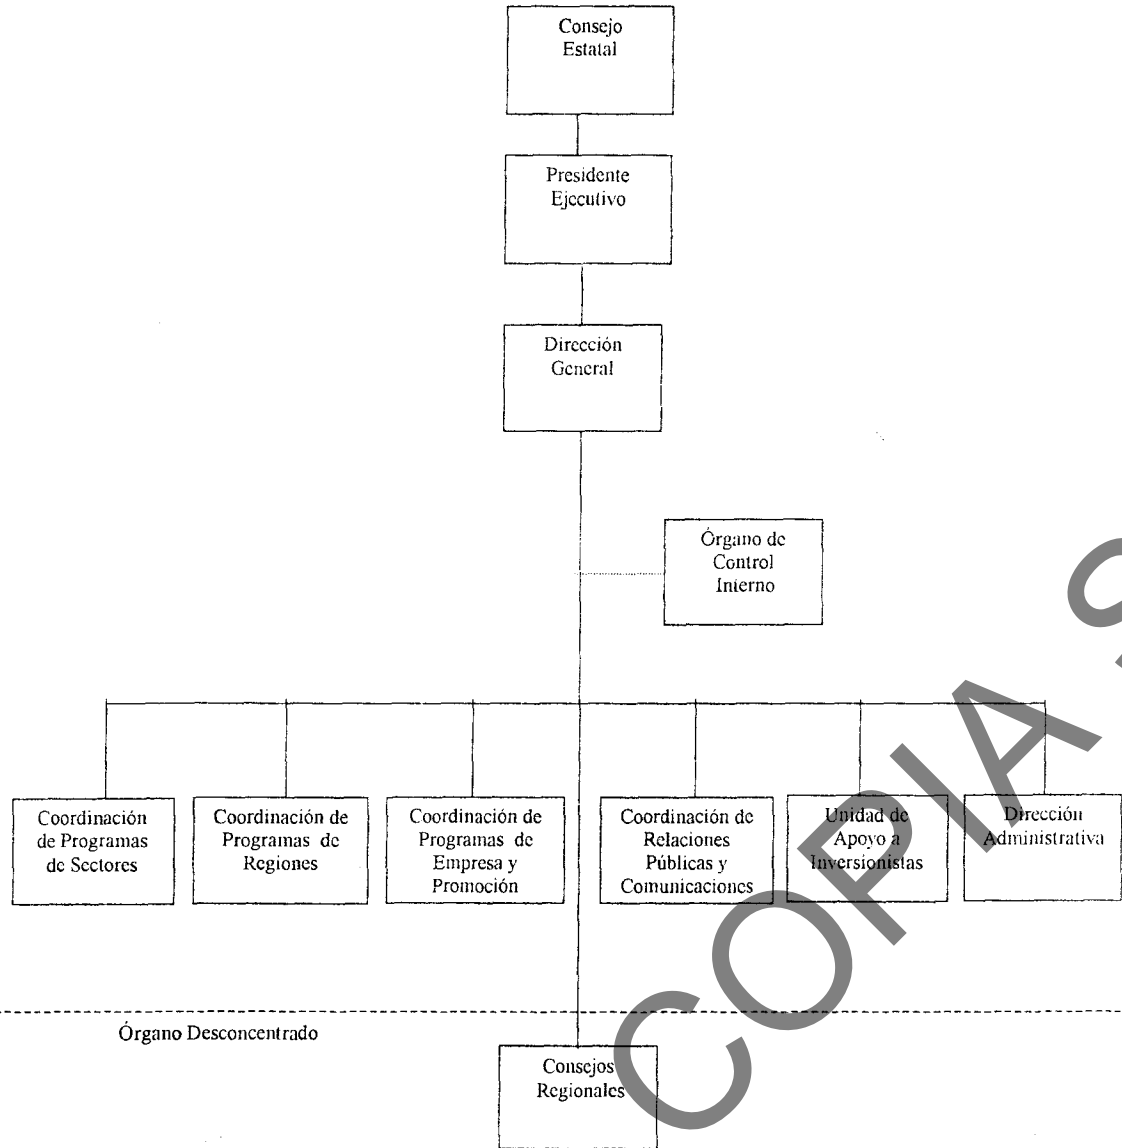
Consejo Estatal

Presidente Ejecutivo

Dirección General

Órgano de Control Interno

Coordinación de Programas de Sectores

Coordinación de Programas de Regiones

Coordinación de Programas de Empresa y Promoción

Coordinación de Relaciones Públicas y Comunicaciones

Unidad de Apoyo a Inversionistas

Dirección Administrativa

Órgano Desconcentrado

Consejos Regionales

COPIA S